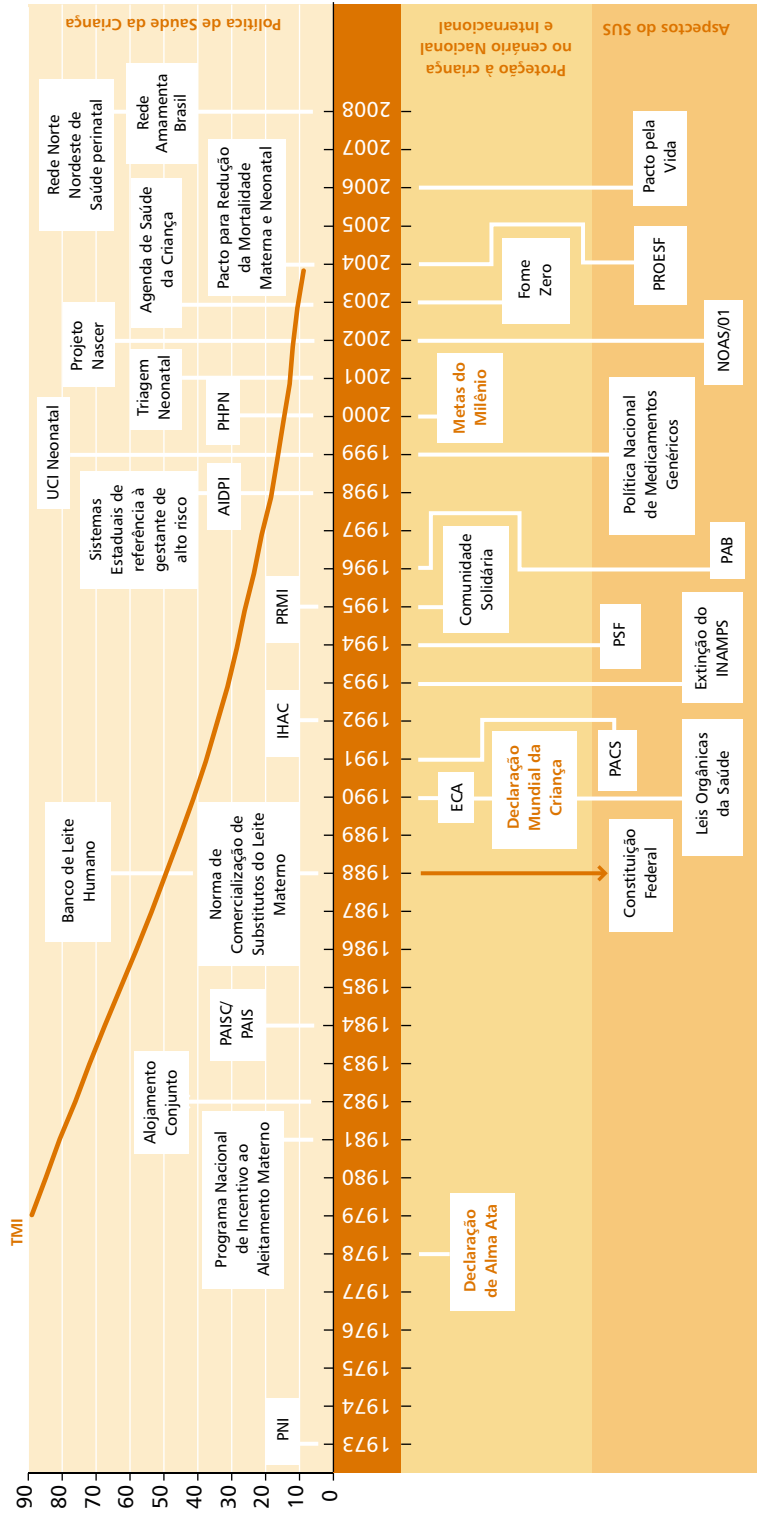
Política de Saúde da Criança

Proteção à criança no cenário Nacional e Internacional

Aspectos do SUS

90
80
70
60
50
40
30
20
10
0

TMI

1973
1974
1975
1976
1977
1978
1979
1980
1981
1982
1983
1984
1985
1986
1987
1988
1989
1990
1991
1992
1993
1994
1995
1996
1997
1998
1999
2000
2001
2002
2003
2004
2005
2006
2007
2008

PNI

Programa Nacional de Incentivo ao Aleitamento Materno

Alojamento Conjunto

PAISC/ PAIS

Banco de Leite Humano

Norma de Comercialização de Substitutos do Leite Materno

IHAC

PRMI

Sistemas Estaduais de referência à gestante de alto risco

AIDPI

UCI Neonatal

PHPN

Triagem Neonatal

Projeto Nascer

Agenda de Saúde da Criança

Pacto para Redução da Mortalidade Materna e Neonatal

Rede Norte Nordeste de Saúde perinatal

Rede Amamenta Brasil

Declaração de Alma Ata

ECA

Declaração Mundial da Criança

Comunidade Solidária

Metas do Milênio

Fome Zero

Constituição Federal

Leis Orgânicas da Saúde

PACS

Extinção do INAMPS

PSF

PAB

Política Nacional de Medicamentos Genéricos

NOAS/01

PROESF

Pacto pela Vida